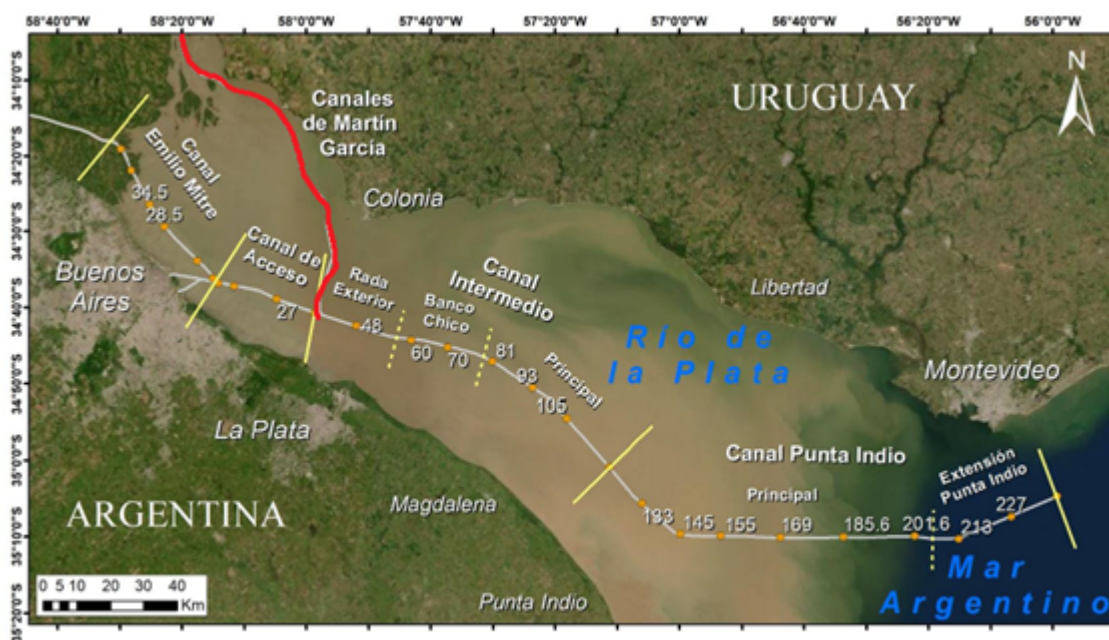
58°40'0"W 58°20'0"W 58°0'0"W 57°40'0"W 57°20'0"W 57°0'0"W 56°40'0"W 56°20'0"W 56°0'0"W

34°10'0"S 34°20'0"S 34°30'0"S 34°40'0"S 34°50'0"S 35°0'0"S 35°10'0"S 35°20'0"S

N

URUGUAY

Canales de Martín García

Canal Emilio Mitre

34.5

28.5

Colonia

Canal de Acceso

Buenos Aires

27

Rada Exterior

48

Canal Intermedio

Banco Chico

60

70

81

Libertad

Río de la Plata

93

Principal

105

Montevideo

La Plata

Canal Punta Indio

Extensión Punta Indio

Principal

ARGENTINA

Magdalena

133

145

155

169

185.6

201.6

213

227

0 5 10 20 30 40 Km

Punta Indio

Mar Argentino